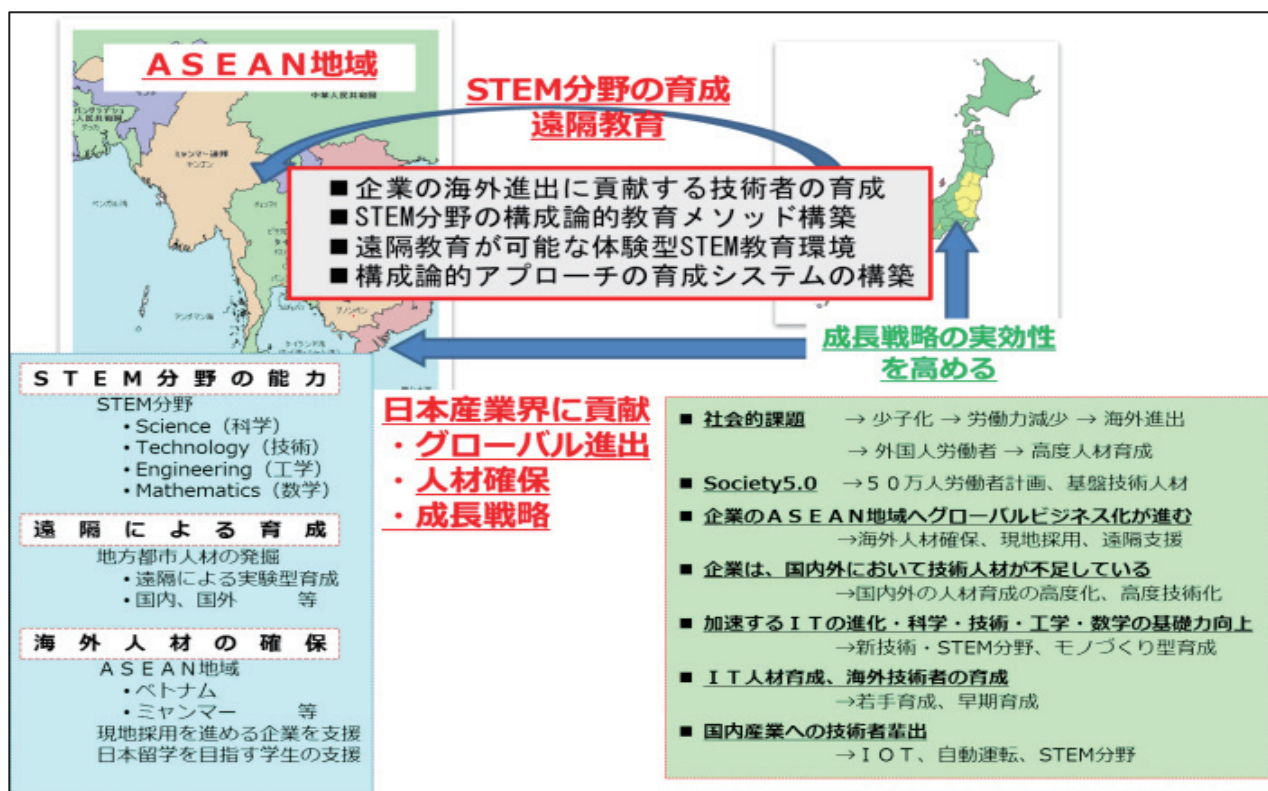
ASEAN地域

中華人民共和国

バングラデシュ人民共和国

ミャンマー連邦 ヤンゴン

ベンガル湾

アンダマン海

STEM分野の育成
遠隔教育

■ 企業の海外進出に貢献する技術者の育成
■ STEM分野の構成論的教育メソッド構築
■ 遠隔教育が可能な体験型STEM教育環境
■ 構成論的アプローチの育成システムの構築

成長戦略の実効性を高める

STEM分野の能力
STEM分野
• Science（科学）
• Technology（技術）
• Engineering（工学）
• Mathematics（数学）

遠隔による育成
地方都市人材の発掘
• 遠隔による実験型育成
• 国内、国外　　等

海外人材の確保
ASEAN地域
• ベトナム
• ミャンマー　　等
現地採用を進める企業を支援
日本留学を目指す学生の支援

日本産業界に貢献
・グローバル進出
・人材確保
・成長戦略

■ 社会的課題　→ 少子化 → 労働力減少 → 海外進出
→ 外国人労働者 → 高度人材育成
■ Society5.0　→５０万人労働者計画、基盤技術人材
■ 企業のASEAN地域へグローバルビジネス化が進む
→海外人材確保、現地採用、遠隔支援
■ 企業は、国内外において技術人材が不足している
→国内外の人材育成の高度化、高度技術化
■ 加速するITの進化・科学・技術・工学・数学の基礎力向上
→新技術・STEM分野、モノづくり型育成
■ IT人材育成、海外技術者の育成
→若手育成、早期育成
■ 国内産業への技術者輩出
→IOT、自動運転、STEM分野